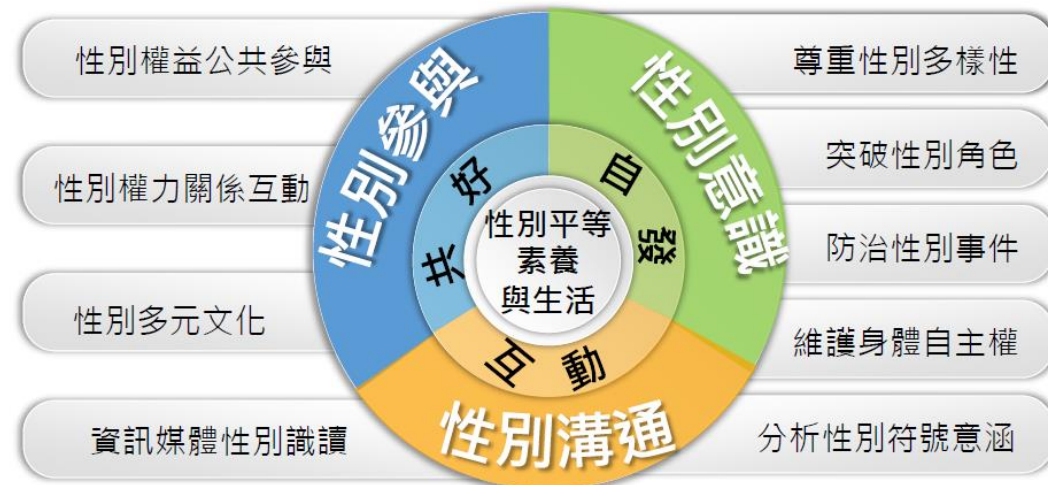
性別權益公共參與

性別權力關係互動

性別多元文化

資訊媒體性別識讀

性別參與

共好

性別意識

自發

性別平等素養與生活

互動

性別溝通

尊重性別多樣性

突破性別角色

防治性別事件

維護身體自主權

分析性別符號意涵